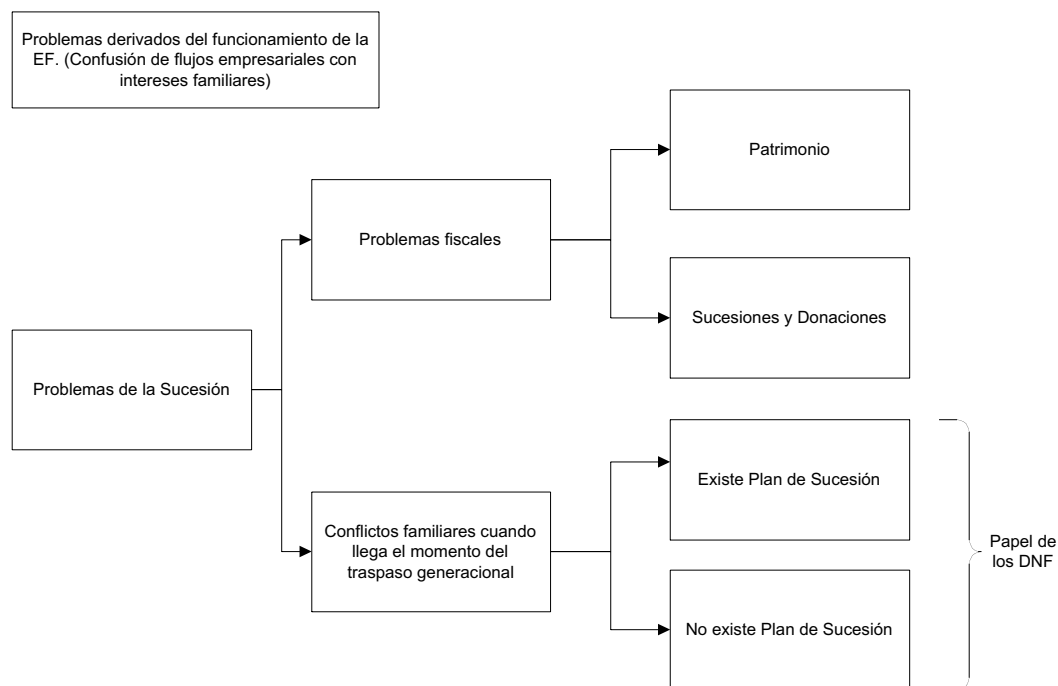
Problemas derivados del funcionamiento de la EF. (Confusión de flujos empresariales con intereses familiares)

Problemas de la Sucesión

Problemas fiscales

Patrimonio

Sucesiones y Donaciones

Conflictos familiares cuando llega el momento del traspaso generacional

Existe Plan de Sucesión

No existe Plan de Sucesión

Papel de los DNF